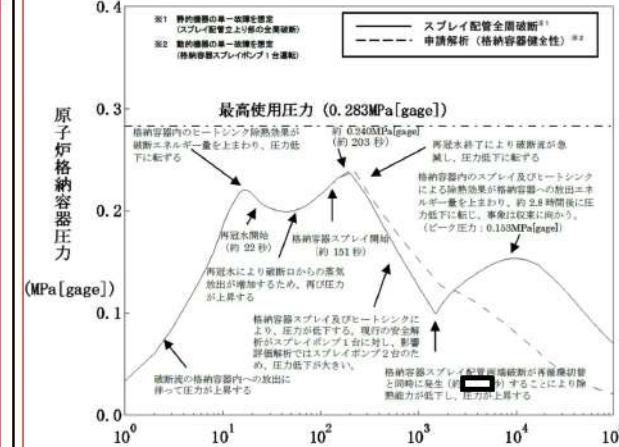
0.4

※1 静的機器の単一故障を想定 (スプレイ配管立上り部の全周破断)
※2 動的機器の単一故障を想定 (格納容器スプレイポンプ1台運転)

スプレイ配管全周破断※1
申請解析 (格納容器健全性) ※2

原子炉格納容器圧力

(MPa[gage])

0.3

最高使用圧力 (0.283MPa[gage])

格納容器内のヒートシンク除熱効果が破断エネルギー量を上まわり、圧力低下に転ずる

約 0.240MPa[gage] (約 203 秒)

再冠水終了により破断流が急減し、圧力低下に転ずる

格納容器内のスプレイ及びヒートシンクによる除熱効果が格納容器への放出エネルギー量を上まわり、約 2.8 時間後に圧力低下に転じ、事象は収束に向かう。(ピーク圧力: 0.153MPa[gage])

0.2

再冠水開始 (約 22 秒)

格納容器スプレイ開始 (約 151 秒)

再冠水により破断口からの蒸気放出が増加するため、再び圧力が上昇する

0.1

格納容器スプレイ及びヒートシンクにより、圧力が低下する。現行の安全解析がスプレイポンプ1台に対し、影響評価解析ではスプレイポンプ2台のため、圧力低下が大きい。

破断流の格納容器内への放出に伴って圧力が上昇する

格納容器スプレイ配管周溶破断が再循環切替と同時に発生 (約 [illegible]) することにより除熱能力が低下し、圧力が上昇する

0.0

$10^0$ $10^1$ $10^2$ $10^3$ $10^4$ $10^5$